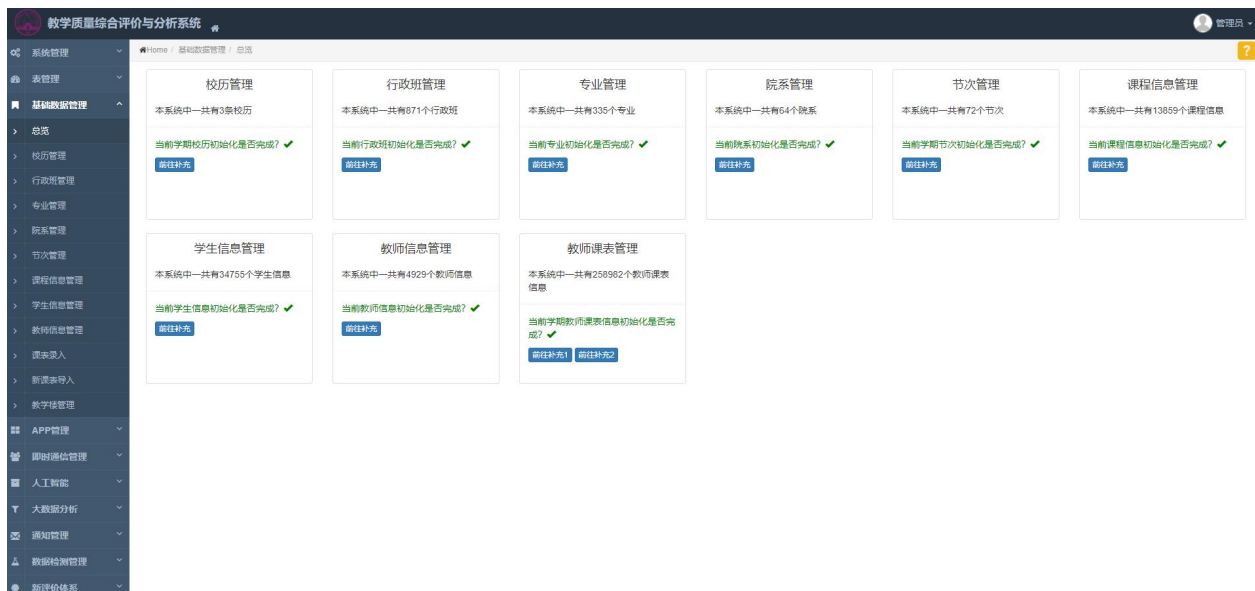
教学质量综合评价与分析系统

管理员

系统管理
表管理
基础数据管理
总览
校历管理
行政班管理
专业管理
院系管理
节次管理
课程信息管理
学生信息管理
教师信息管理
课表录入
新课表导入
教学楼管理
APP管理
即时通信管理
人工智能
大数据分析
通知管理
数据检测管理
新评价体系

Home / 基础数据管理 / 总览

?

校历管理
本系统中一共有3条校历
当前学期校历初始化是否完成? ✔
前往补充

行政班管理
本系统中一共有871个行政班
当前行政班初始化是否完成? ✔
前往补充

专业管理
本系统中一共有335个专业
当前专业初始化是否完成? ✔
前往补充

院系管理
本系统中一共有64个院系
当前院系初始化是否完成? ✔
前往补充

节次管理
本系统中一共有72个节次
当前学期节次初始化是否完成? ✔
前往补充

课程信息管理
本系统中一共有13859个课程信息
当前课程信息初始化是否完成? ✔
前往补充

学生信息管理
本系统中一共有34755个学生信息
当前学生信息初始化是否完成? ✔
前往补充

教师信息管理
本系统中一共有4929个教师信息
当前教师信息初始化是否完成? ✔
前往补充

教师课表管理
本系统中一共有258982个教师课表信息
当前学期教师课表信息初始化是否完成? ✔
前往补充1 前往补充2